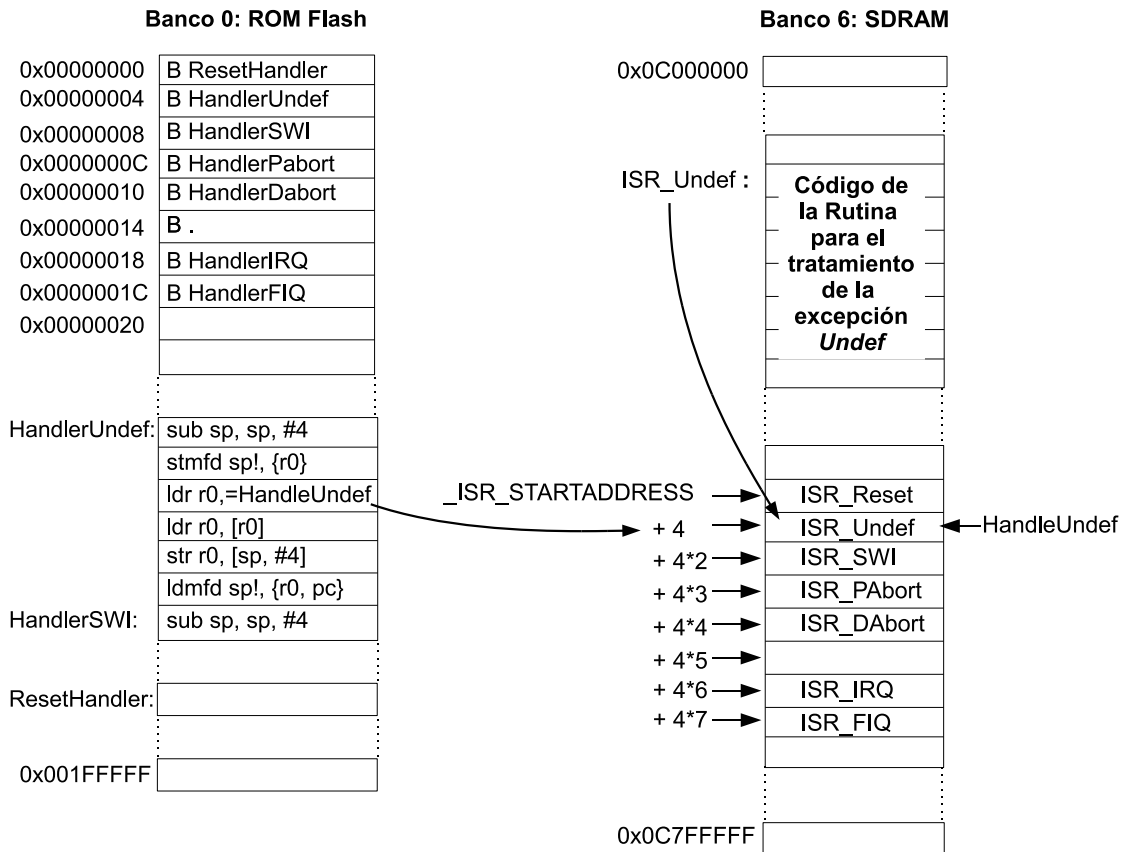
Banco 0: ROM Flash

| | |
|---|---|
| 0x00000000 | B ResetHandler |
| 0x00000004 | B HandlerUndef |
| 0x00000008 | B HandlerSWI |
| 0x0000000C | B HandlerPabort |
| 0x00000010 | B HandlerDabort |
| 0x00000014 | B . |
| 0x00000018 | B HandlerIRQ |
| 0x0000001C | B HandlerFIQ |
| 0x00000020 | |

| | |
|---|---|
| HandlerUndef: | sub sp, sp, #4 |
| | stmfd sp!, {r0} |
| | ldr r0,=HandleUndef |
| | ldr r0, [r0] |
| | str r0, [sp, #4] |
| | ldmfd sp!, {r0, pc} |
| HandlerSWI: | sub sp, sp, #4 |

ResetHandler:

0x001FFFFF

Banco 6: SDRAM

0x0C000000

ISR_Undef :

Código de la Rutina para el tratamiento de la excepción *Undef*

| | |
|---|---|
| _ISR_STARTADDRESS | ISR_Reset |
| + 4 | ISR_Undef |
| + 4*2 | ISR_SWI |
| + 4*3 | ISR_PAbort |
| + 4*4 | ISR_DAbort |
| + 4*5 | |
| + 4*6 | ISR_IRQ |
| + 4*7 | ISR_FIQ |

HandleUndef

0x0C7FFFFF